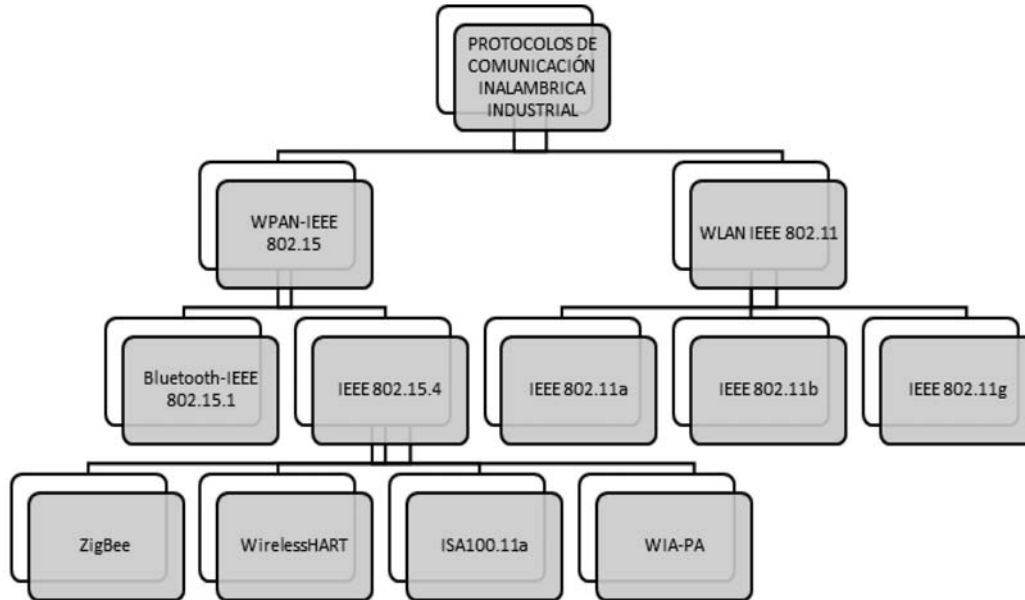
PROTOCOLOS DE COMUNICACIÓN INALAMBRICA INDUSTRIAL

WPAN-IEEE 802.15

WLAN IEEE 802.11

Bluetooth-IEEE 802.15.1

IEEE 802.15.4

IEEE 802.11a

IEEE 802.11b

IEEE 802.11g

ZigBee

WirelessHART

ISA100.11a

WIA-PA